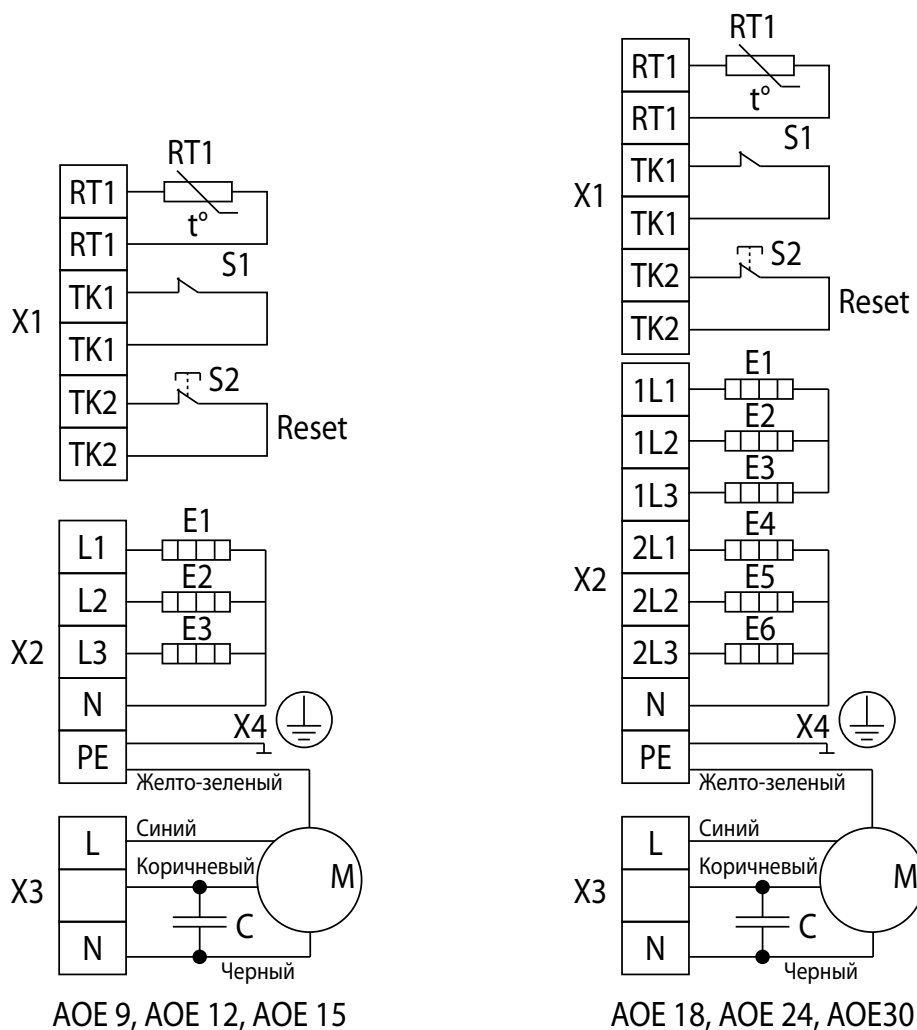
RT1
RT1
RT1
t°
S1
TK1
TK1
X1
TK2
S2
TK2
Reset

E1
L1
E2
L2
E3
X2
L3
N
X4
PE
Желто-зеленый
L
Синий
X3
Коричневый
M
C
N
Черный

AOE 9, AOE 12, AOE 15

RT1
RT1
t°
RT1
S1
TK1
X1
TK1
S2
TK2
Reset
TK2

E1
1L1
E2
1L2
E3
1L3
E4
2L1
E5
X2
2L2
E6
2L3
N
X4
PE
Желто-зеленый
L
Синий
X3
Коричневый
M
C
N
Черный

AOE 18, AOE 24, AOE30